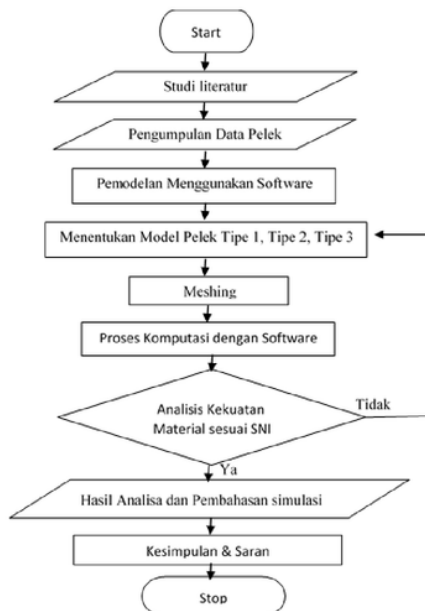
Start

Studi literatur

Pengumpulan Data Pelek

Pemodelan Menggunakan Software

Menentukan Model Pelek Tipe 1, Tipe 2, Tipe 3

Meshing

Proses Komputasi dengan Software

Analisis Kekuatan Material sesuai SNI

Tidak

Ya

Hasil Analisa dan Pembahasan simulasi

Kesimpulan & Saran

Stop